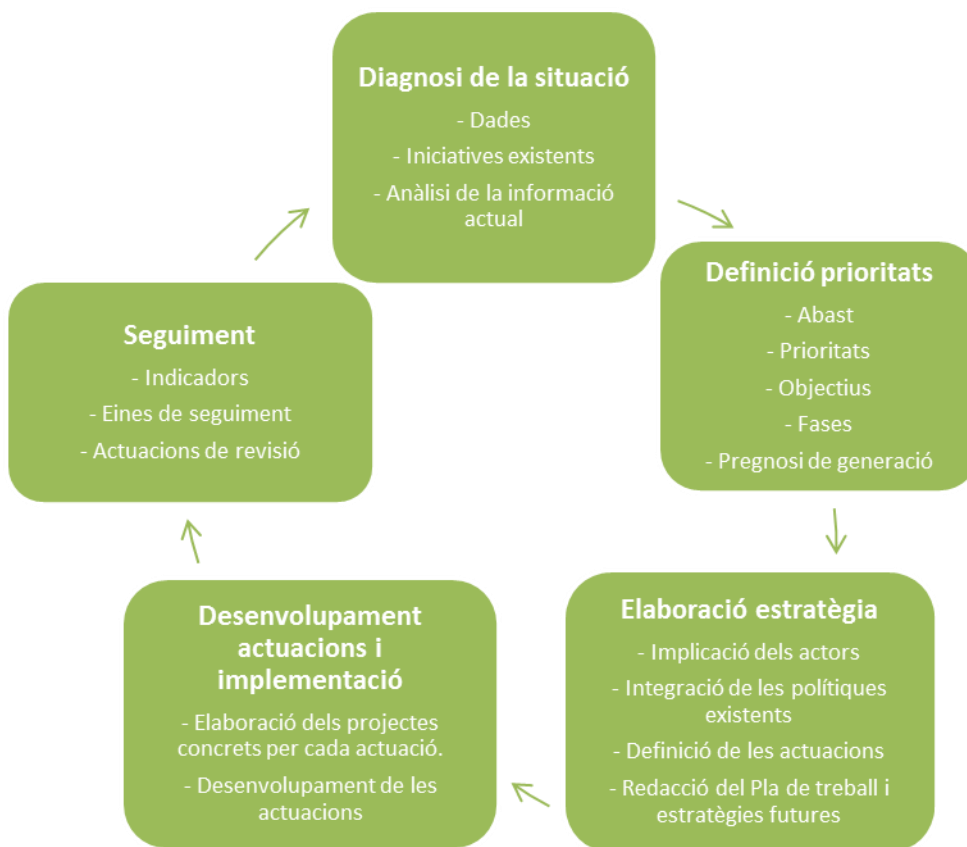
Diagnosi de la situació
- Dades
- Iniciatives existents
- Anàlisi de la informació actual

Definició prioritats
- Abast
- Prioritats
- Objectius
- Fases
- Pregnosi de generació

Elaboració estratègia
- Implicació dels actors
- Integració de les polítiques existents
- Definició de les actuacions
- Redacció del Pla de treball i estratègies futures

Desenvolupament actuacions i implementació
- Elaboració dels projectes concrets per cada actuació.
- Desenvolupament de les actuacions

Seguiment
- Indicadors
- Eines de seguiment
- Actuacions de revisió